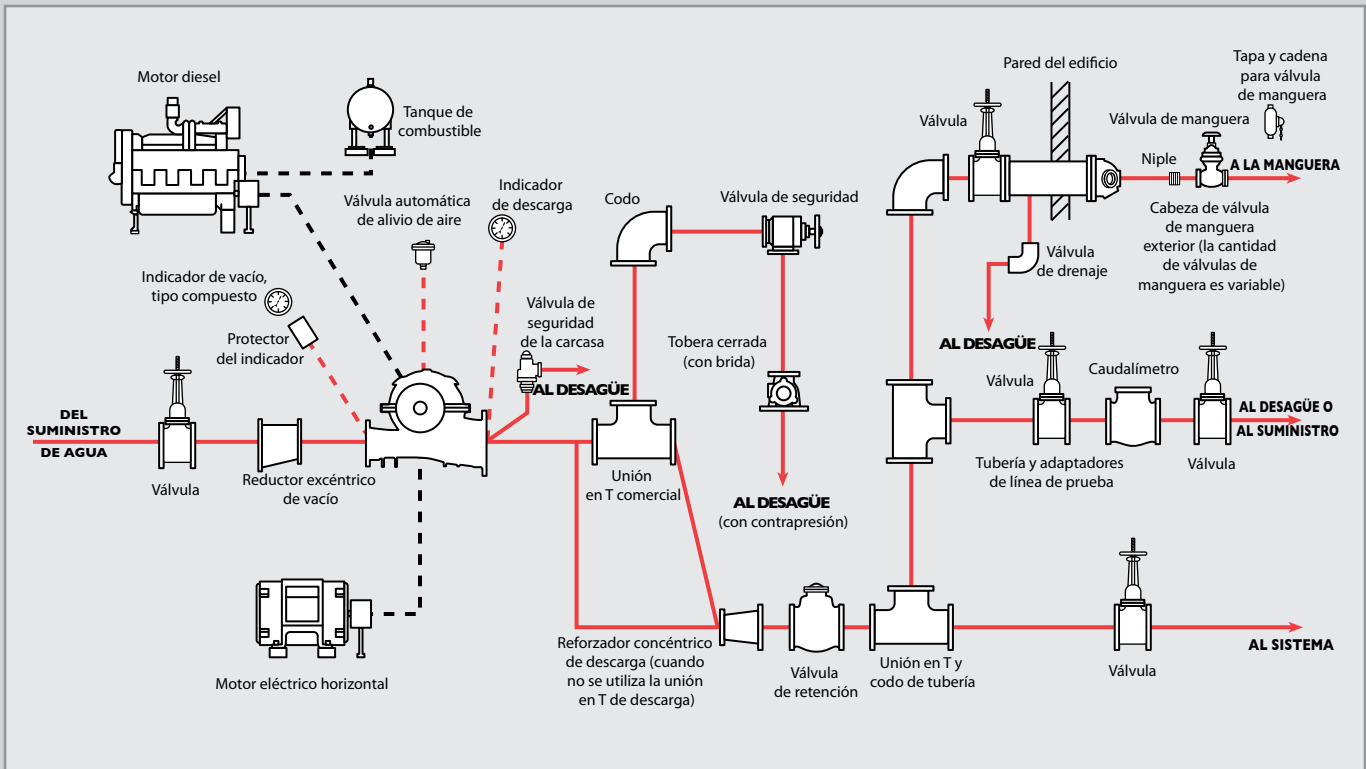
Motor diesel

Tanque de combustible

Válvula automática de alivio de aire

Indicador de descarga

Codo

Válvula de seguridad

Pared del edificio

Tapa y cadena para válvula de manguera

Válvula

Válvula de manguera

Niple

A LA MANGUERA

Cabeza de válvula de manguera exterior (la cantidad de válvulas de manguera es variable)

Válvula de drenaje

Indicador de vacío, tipo compuesto

Protector del indicador

Válvula de seguridad de la carcasa

AL DESAGÜE

Tobera cerrada (con brida)

AL DESAGÜE

Válvula

Caudalímetro

AL DESAGÜE O AL SUMINISTRO

DEL SUMINISTRO DE AGUA

Válvula

Reductor excéntrico de vacío

Unión en T comercial

AL DESAGÜE (con contrapresión)

Tubería y adaptadores de línea de prueba

Válvula

Motor eléctrico horizontal

Reforzador concéntrico de descarga (cuando no se utiliza la unión en T de descarga)

Válvula de retención

Unión en T y codo de tubería

Válvula

AL SISTEMA